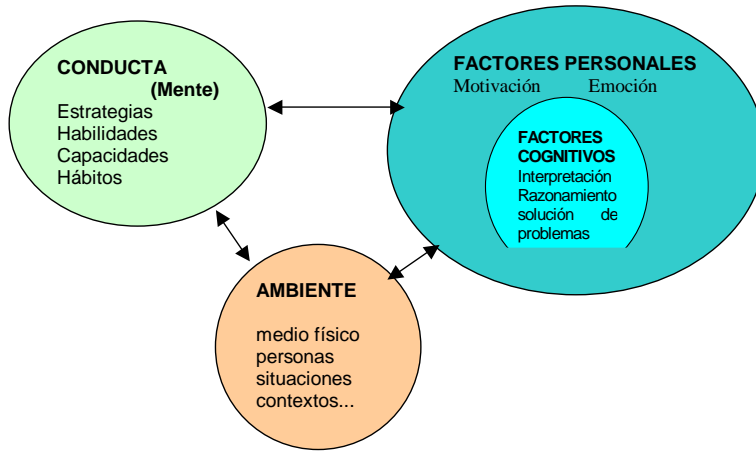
CONDUCTA
(Mente)
Estrategias
Habilidades
Capacidades
Hábitos

FACTORES PERSONALES
Motivación Emoción

FACTORES COGNITIVOS
Interpretación
Razonamiento
solución de problemas

AMBIENTE

medio físico
personas
situaciones
contextos...